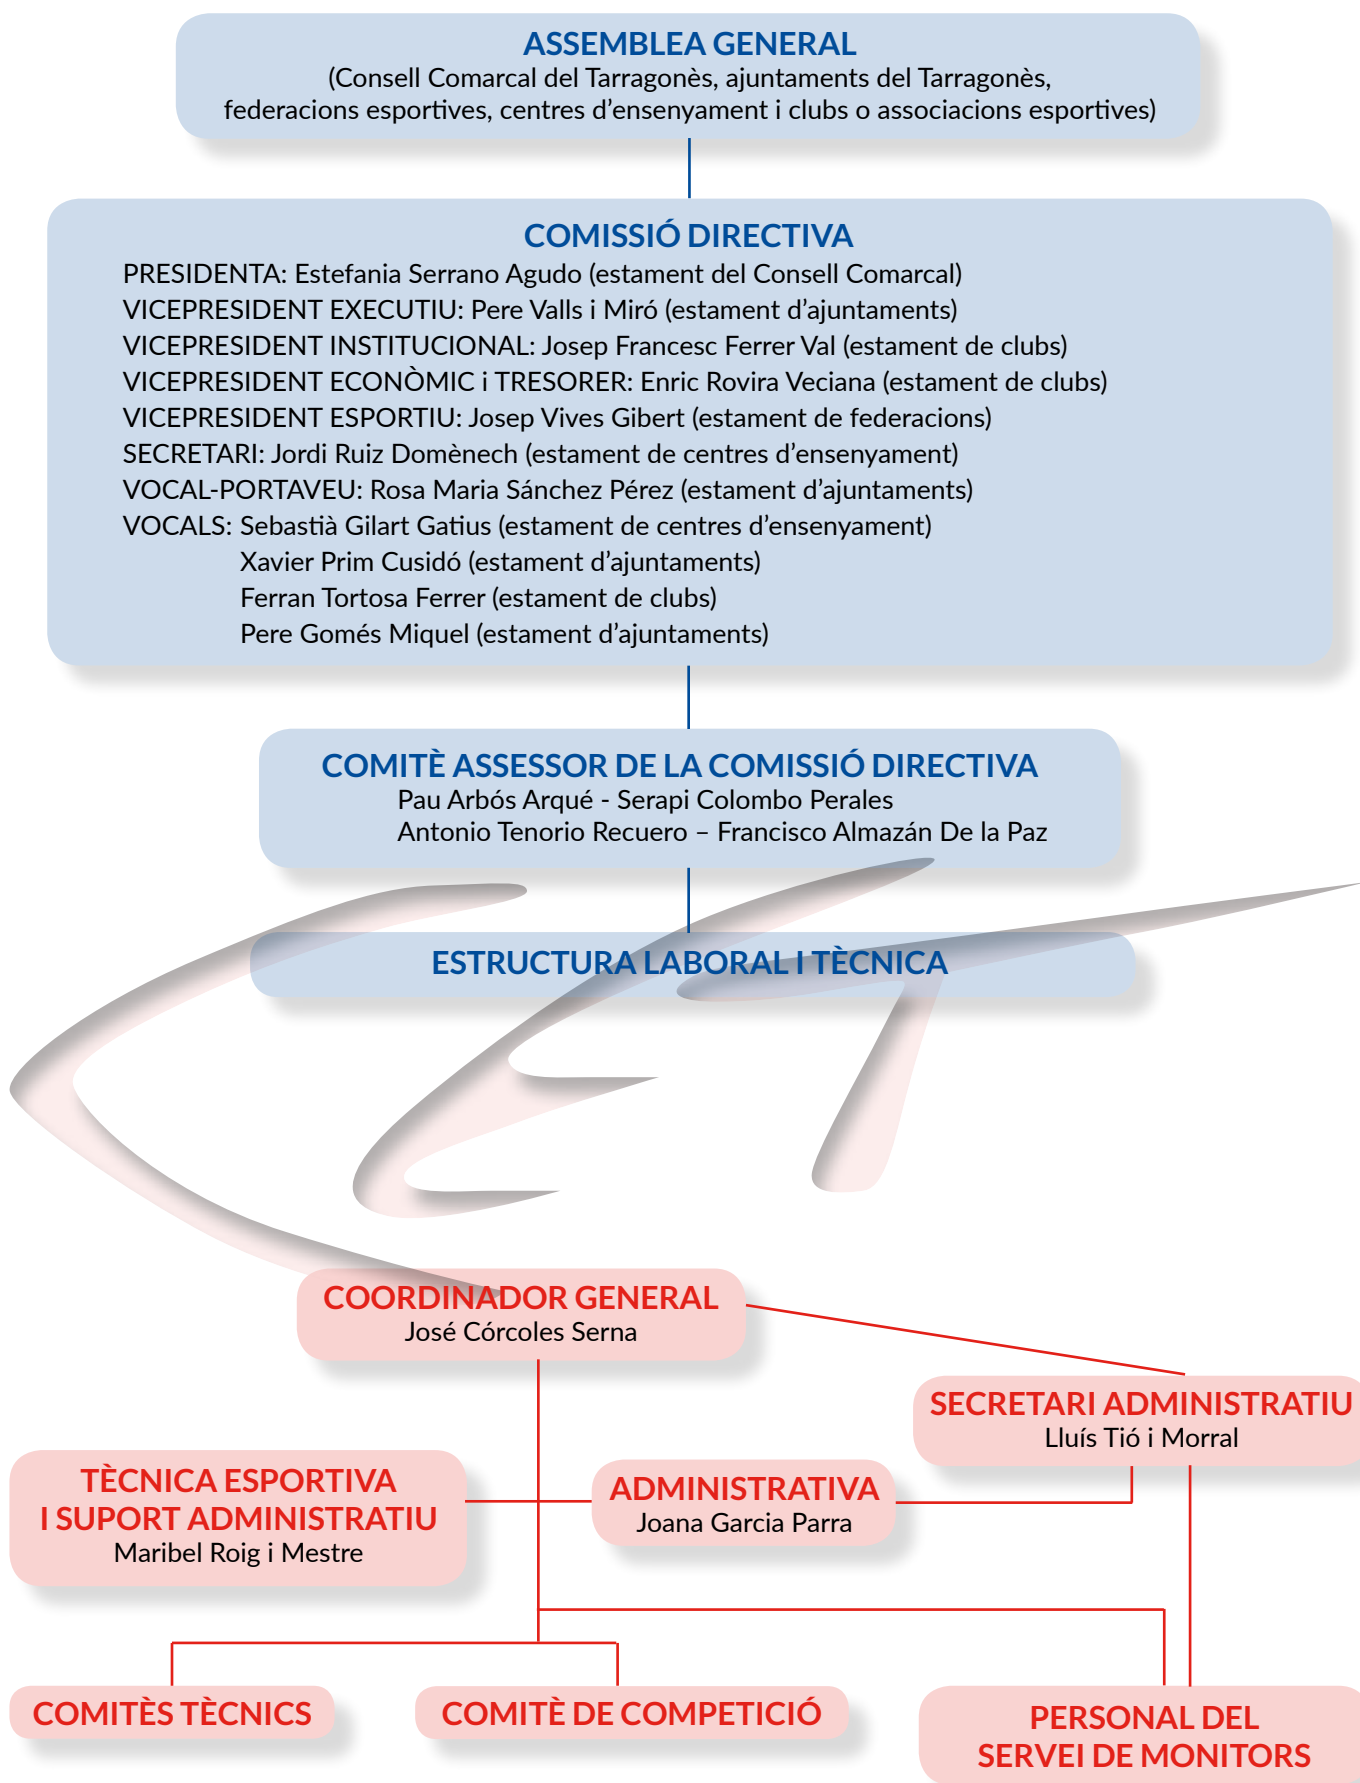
ASSEMBLEA GENERAL
(Consell Comarcal del Tarragonès, ajuntaments del Tarragonès, federacions esportives, centres d'ensenyament i clubs o associacions esportives)

COMISSIÓ DIRECTIVA
PRESIDENTA: Estefania Serrano Agudo (estament del Consell Comarcal)
VICEPRESIDENT EXECUTIU: Pere Valls i Miró (estament d'ajuntaments)
VICEPRESIDENT INSTITUCIONAL: Josep Francesc Ferrer Val (estament de clubs)
VICEPRESIDENT ECONÒMIC i TRESORER: Enric Rovira Veciana (estament de clubs)
VICEPRESIDENT ESPORTIU: Josep Vives Gibert (estament de federacions)
SECRETARI: Jordi Ruiz Domènech (estament de centres d'ensenyament)
VOCAL-PORTAVEU: Rosa Maria Sánchez Pérez (estament d'ajuntaments)
VOCALS: Sebastià Gilart Gatius (estament de centres d'ensenyament)
Xavier Prim Cusidó (estament d'ajuntaments)
Ferran Tortosa Ferrer (estament de clubs)
Pere Gomés Miquel (estament d'ajuntaments)

COMITÈ ASSESSOR DE LA COMISSIÓ DIRECTIVA
Pau Arbós Arqué - Serapi Colombo Perales
Antonio Tenorio Recuero – Francisco Almazán De la Paz

ESTRUCTURA LABORAL I TÈCNICA

COORDINADOR GENERAL
José Córcoles Serna

SECRETARI ADMINISTRATIU
Lluís Tió i Morral

TÈCNICA ESPORTIVA I SUPORT ADMINISTRATIU
Maribel Roig i Mestre

ADMINISTRATIVA
Joana Garcia Parra

COMITÈS TÈCNICS

COMITÈ DE COMPETICIÓ

PERSONAL DEL SERVEI DE MONITORS